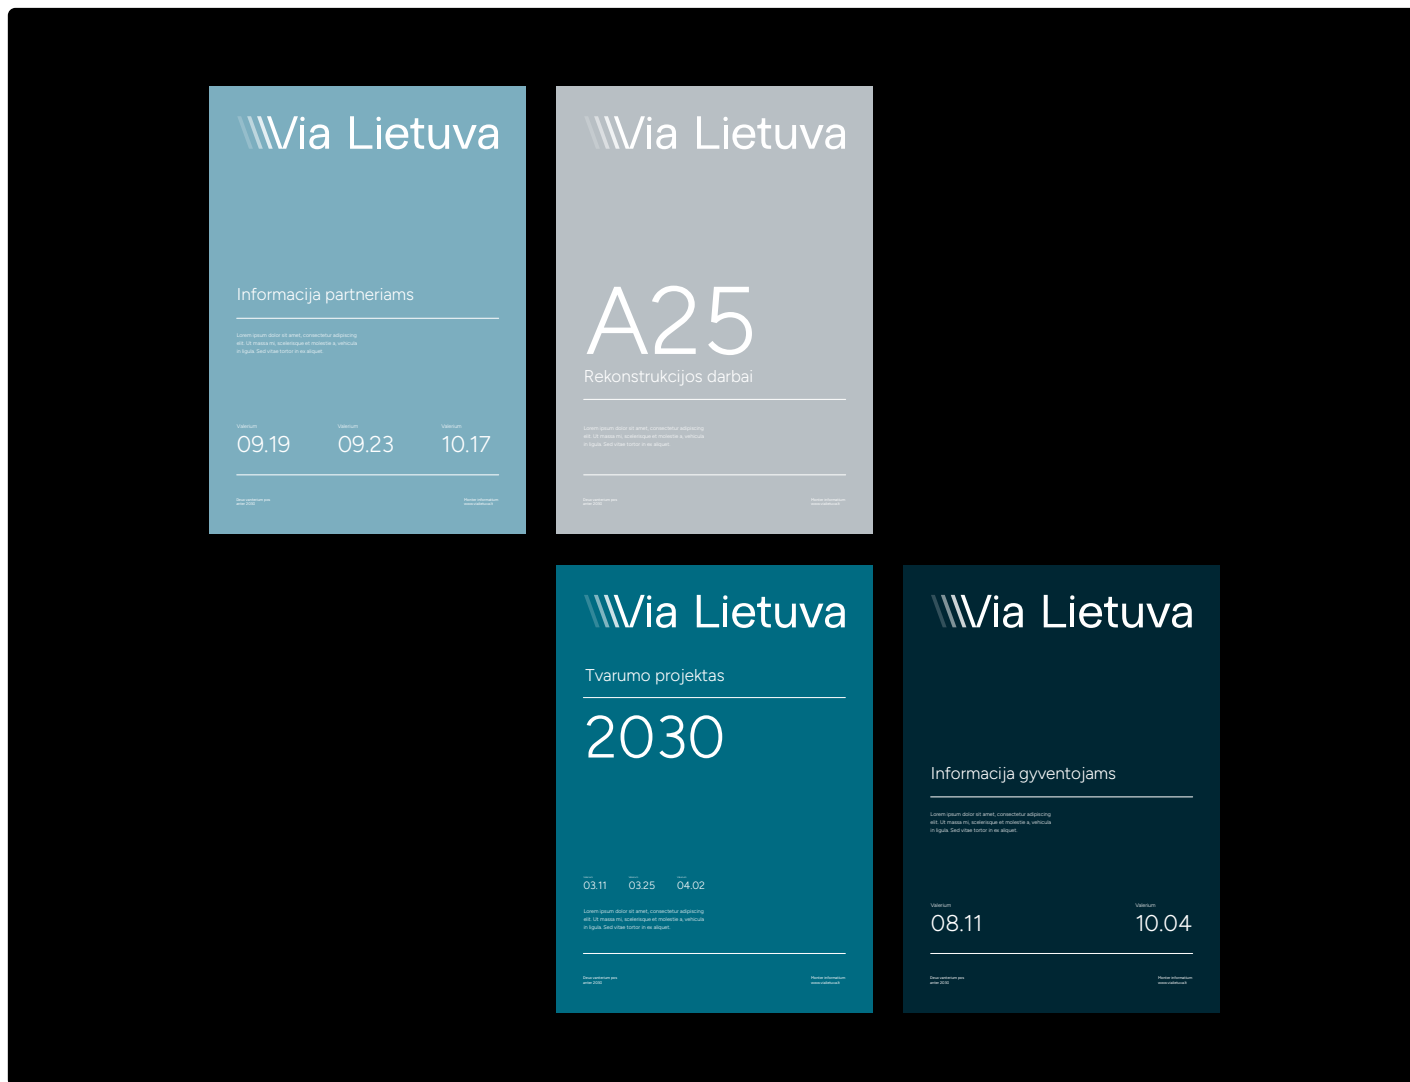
Via Lietuva

Informacija partneriams

Lorem ipsum dolor sit amet, consectetur adipiscing elit. Ut massa mi, scelerisque et molestie a, vehicula in ligula. Sed vitae tortor in ex aliquet.

Valerium
09.19

Valerium
09.23

Valerium
10.17

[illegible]

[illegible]

Via Lietuva

A25

Rekonstrukcijos darbai

Lorem ipsum dolor sit amet, consectetur adipiscing elit. Ut massa mi, scelerisque et molestie a, vehicula in ligula. Sed vitae tortor in ex aliquet.

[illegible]

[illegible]

Via Lietuva

Tvarumo projektas

2030

03.11

03.25

04.02

Lorem ipsum dolor sit amet, consectetur adipiscing elit. Ut massa mi, scelerisque et molestie a, vehicula in ligula. Sed vitae tortor in ex aliquet.

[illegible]

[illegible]

Via Lietuva

Informacija gyventojams

Lorem ipsum dolor sit amet, consectetur adipiscing elit. Ut massa mi, scelerisque et molestie a, vehicula in ligula. Sed vitae tortor in ex aliquet.

Valerium
08.11

Valerium
10.04

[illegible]

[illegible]